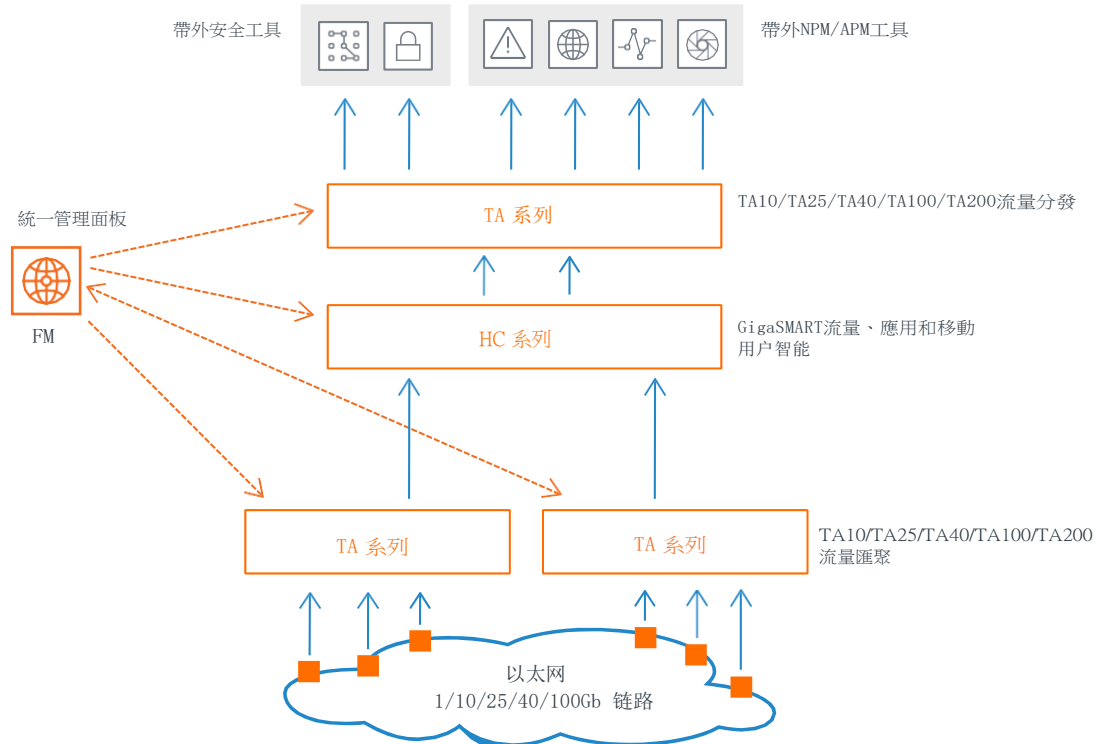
帶外安全工具

帶外NPM/APM工具

統一管理面板

FM

TA 系列

TA10/TA25/TA40/TA100/TA200流量分發

HC 系列

GigaSMART流量、應用和移動用户智能

TA 系列

TA 系列

TA10/TA25/TA40/TA100/TA200 流量匯聚

以太网
1/10/25/40/100Gb 链路